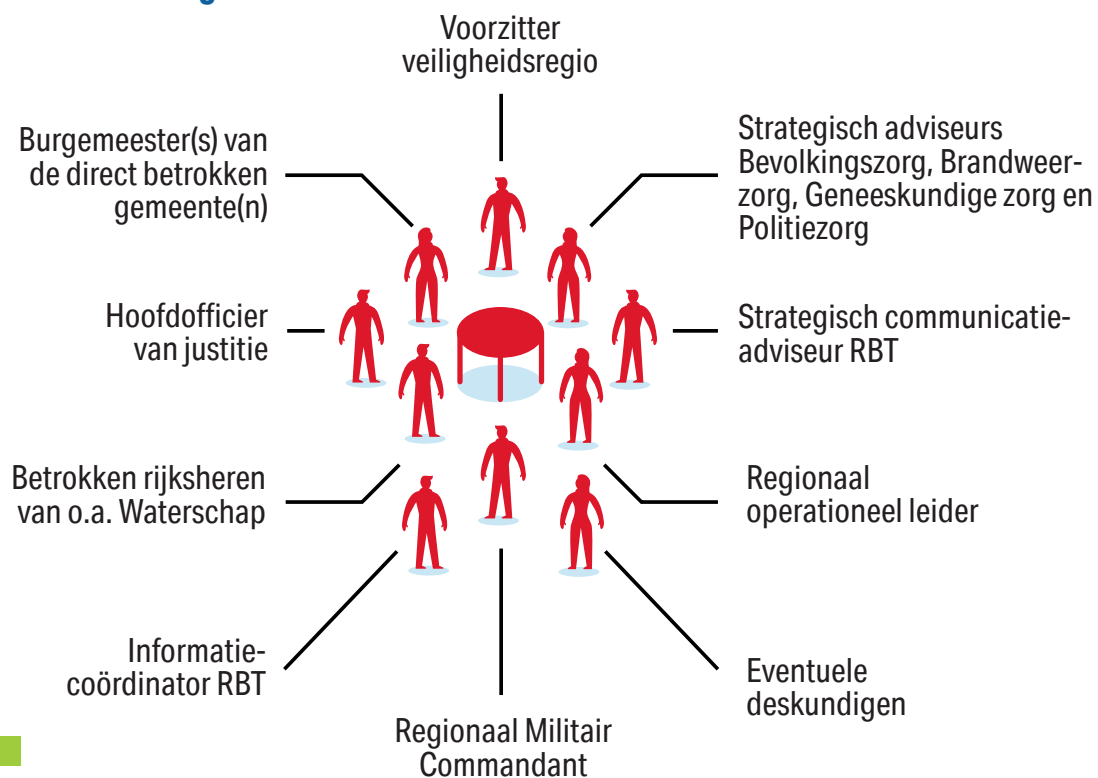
Voorzitter veiligheidsregio

Burgemeester(s) van de direct betrokken gemeente(n)

Strategisch adviseurs Bevolkingszorg, Brandweerzorg, Geneeskundige zorg en Politiezorg

Hoofdofficier van justitie

Strategisch communicatieadviseur RBT

Betrokken rijksheren van o.a. Waterschap

Regionaal operationeel leider

Informatiecoördinator RBT

Eventuele deskundigen

Regionaal Militair Commandant